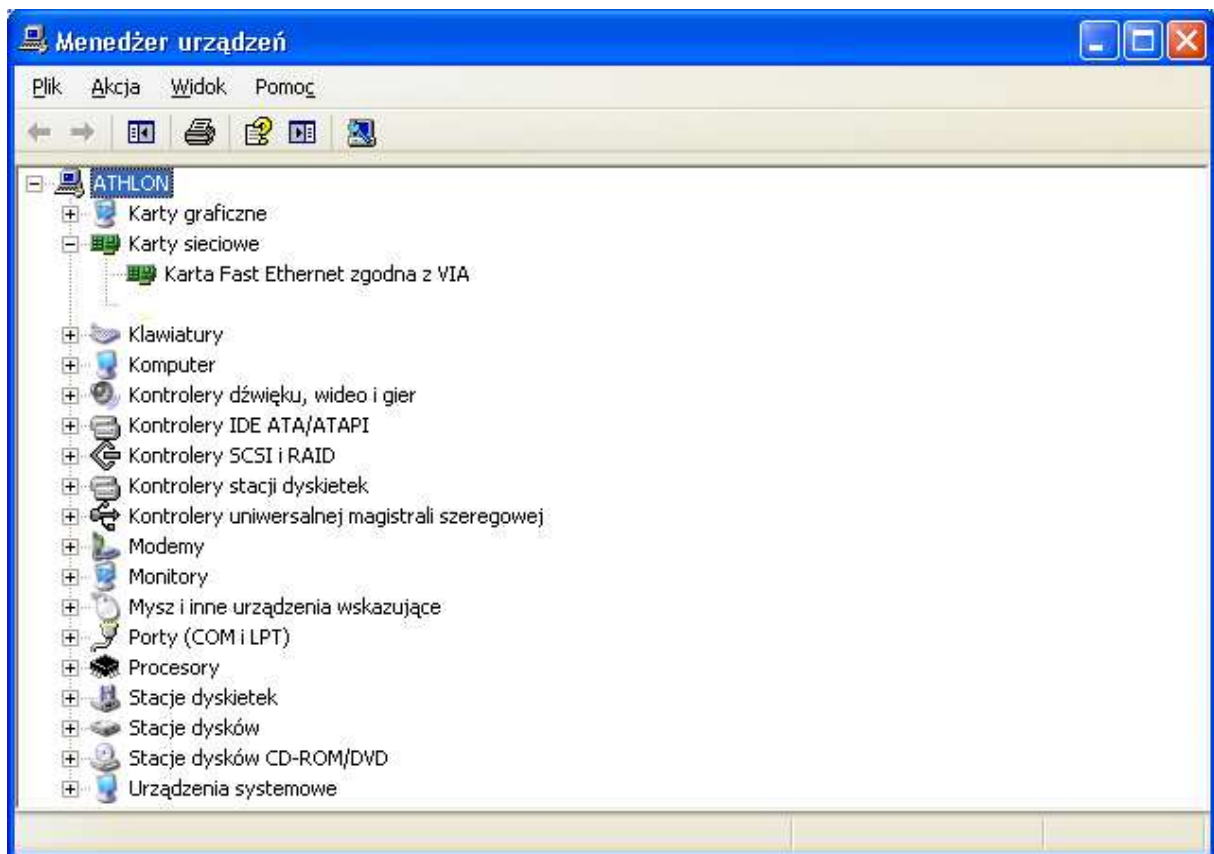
Menedżer urządzeń

Plik Akcja Widok Pomoc

ATHLON
Karty graficzne
Karty sieciowe
Karta Fast Ethernet zgodna z VIA
Klawiatury
Komputer
Kontrolery dźwięku, wideo i gier
Kontrolery IDE ATA/ATAPI
Kontrolery SCSI i RAID
Kontrolery stacji dyskietek
Kontrolery uniwersalnej magistrali szeregowej
Modemy
Monitory
Mysz i inne urządzenia wskazujące
Porty (COM i LPT)
Procesory
Stacje dyskietek
Stacje dysków
Stacje dysków CD-ROM/DVD
Urządzenia systemowe